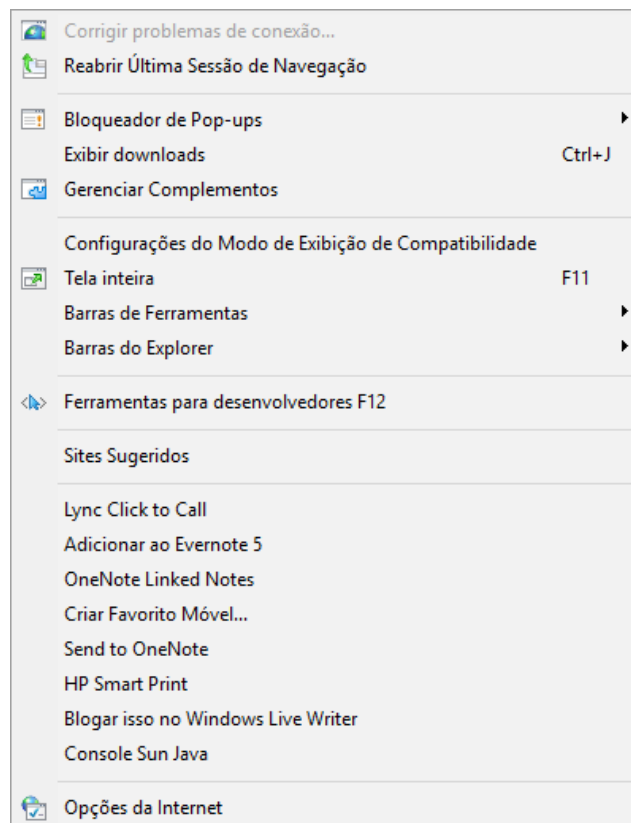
Corrigir problemas de conexão...
Reabrir Última Sessão de Navegação

Bloqueador de Pop-ups
Exibir downloads Ctrl+J
Gerenciar Complementos

Configurações do Modo de Exibição de Compatibilidade
Tela inteira F11
Barras de Ferramentas
Barras do Explorer

Ferramentas para desenvolvedores F12

Sites Sugeridos

Lync Click to Call
Adicionar ao Evernote 5
OneNote Linked Notes
Criar Favorito Móvel...
Send to OneNote
HP Smart Print
Blogar isso no Windows Live Writer
Console Sun Java

Opções da Internet